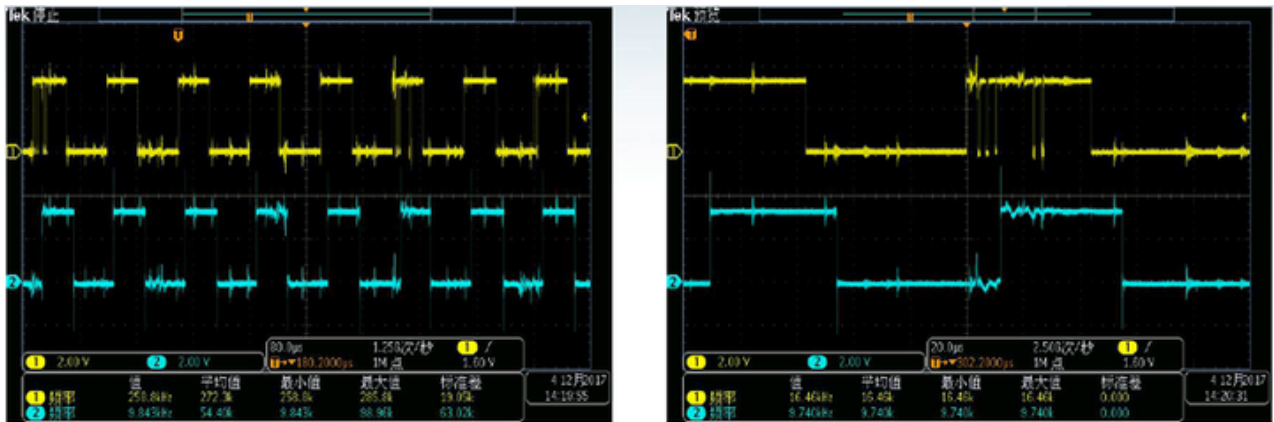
Tek 停止

T

1

2

1 2.00 V
2 2.00 V
80.0μs
1.25G次/秒
1M 点
T ▼180.2000μs
1 /
1.60 V

| | 值 | 平均值 | 最小值 | 最大值 | 标准差 |
|---|---|---|---|---|---|
| 1 频率 | 258.8kHz | 272.3k | 258.8k | 285.8k | 19.05k |
| 2 频率 | 9.843kHz | 54.40k | 9.843k | 88.96k | 63.02k |

4 12月2017
14:19:55

Tek 预览

T

1

2

1 2.00 V
2 2.00 V
20.0μs
2.50G次/秒
1M 点
T ▼302.2000μs
1 /
1.60 V

| | 值 | 平均值 | 最小值 | 最大值 | 标准差 |
|---|---|---|---|---|---|
| 1 频率 | 16.46kHz | 16.46k | 16.46k | 16.46k | 0.000 |
| 2 频率 | 9.740kHz | 9.740k | 9.740k | 9.740k | 0.000 |

4 12月2017
14:20:31